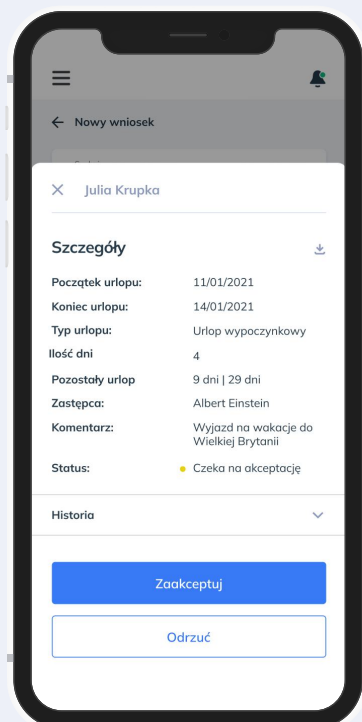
Nowy wniosek

Julia Krupka

Szczegóły

| | |
|---|---|
| Początek urlopu: | 11/01/2021 |
| Koniec urlopu: | 14/01/2021 |
| Typ urlopu: | Urlop wypoczynkowy |
| Ilość dni | 4 |
| Pozostały urlop | 9 dni \| 29 dni |
| Zastępca: | Albert Einstein |
| Komentarz: | Wyjazd na wakacje do Wielkiej Brytanii |
| Status: | Czeka na akceptację |

Historia

Zaakceptuj

Odrzuć